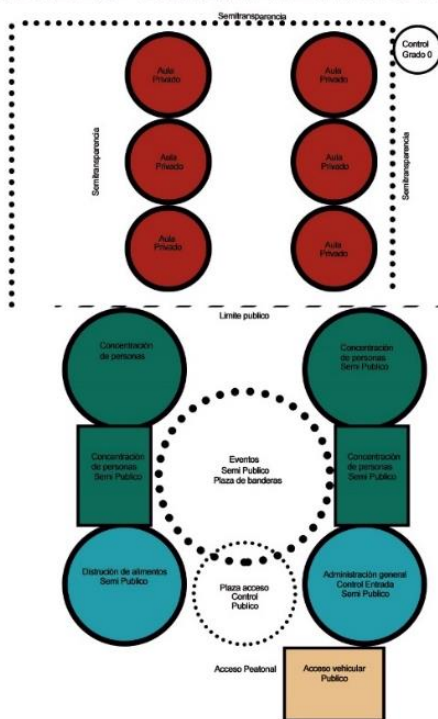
Semitransparencia

Control Grado 0

Semitransparencia

Semitransparencia

Aula Privado

Aula Privado

Aula Privado

Aula Privado

Aula Privado

Aula Privado

Limite publico

Concentración de personas

Concentración de personas Semi Publico

Concentración de personas Semi Publico

Eventos Semi Publico Plaza de banderas

Concentración de personas Semi Publico

Distración de alimentos Semi Publico

Plaza acceso Control Publico

Administración general Control Entrada Semi Publico

Acceso Peatonal

Acceso vehicular Publico